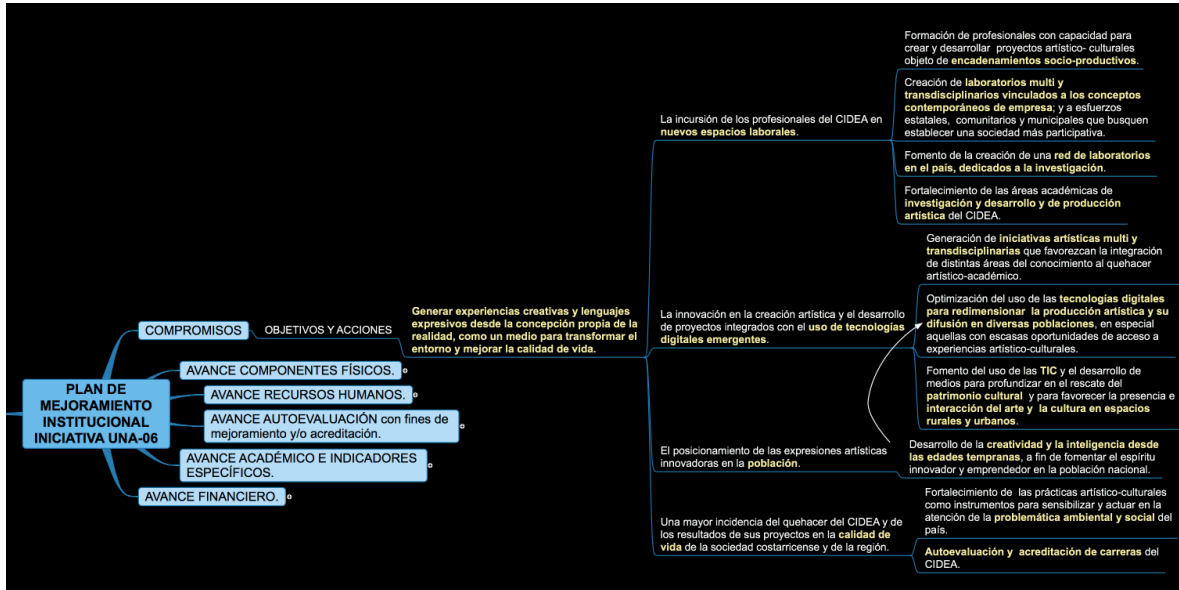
PLAN DE MEJORAMIENTO INSTITUCIONAL INICIATIVA UNA-06

COMPROMISOS

OBJETIVOS Y ACCIONES

AVANCE COMPONENTES FÍSICOS.

AVANCE RECURSOS HUMANOS.

AVANCE AUTOEVALUACIÓN con fines de mejoramiento y/o acreditación.

AVANCE ACADÉMICO E INDICADORES ESPECÍFICOS.

AVANCE FINANCIERO.

Generar experiencias creativas y lenguajes expresivos desde la concepción propia de la realidad, como un medio para transformar el entorno y mejorar la calidad de vida.

La incursión de los profesionales del CIDEA en nuevos espacios laborales.

Formación de profesionales con capacidad para crear y desarrollar proyectos artístico- culturales objeto de encadenamientos socio-productivos.

Creación de laboratorios multi y transdisciplinarios vinculados a los conceptos contemporáneos de empresa; y a esfuerzos estatales, comunitarios y municipales que busquen establecer una sociedad más participativa.

Fomento de la creación de una red de laboratorios en el país, dedicados a la investigación.

Fortalecimiento de las áreas académicas de investigación y desarrollo y de producción artística del CIDEA.

La innovación en la creación artística y el desarrollo de proyectos integrados con el uso de tecnologías digitales emergentes.

Generación de iniciativas artísticas multi y transdisciplinarias que favorezcan la integración de distintas áreas del conocimiento al quehacer artístico-académico.

Optimización del uso de las tecnologías digitales para redimensionar la producción artística y su difusión en diversas poblaciones, en especial aquellas con escasas oportunidades de acceso a experiencias artístico-culturales.

Fomento del uso de las TIC y el desarrollo de medios para profundizar en el rescate del patrimonio cultural y para favorecer la presencia e interacción del arte y la cultura en espacios rurales y urbanos.

El posicionamiento de las expresiones artísticas innovadoras en la población.

Desarrollo de la creatividad y la inteligencia desde las edades tempranas, a fin de fomentar el espíritu innovador y emprendedor en la población nacional.

Una mayor incidencia del quehacer del CIDEA y de los resultados de sus proyectos en la calidad de vida de la sociedad costarricense y de la región.

Fortalecimiento de las prácticas artístico-culturales como instrumentos para sensibilizar y actuar en la atención de la problemática ambiental y social del país.

Autoevaluación y acreditación de carreras del CIDEA.